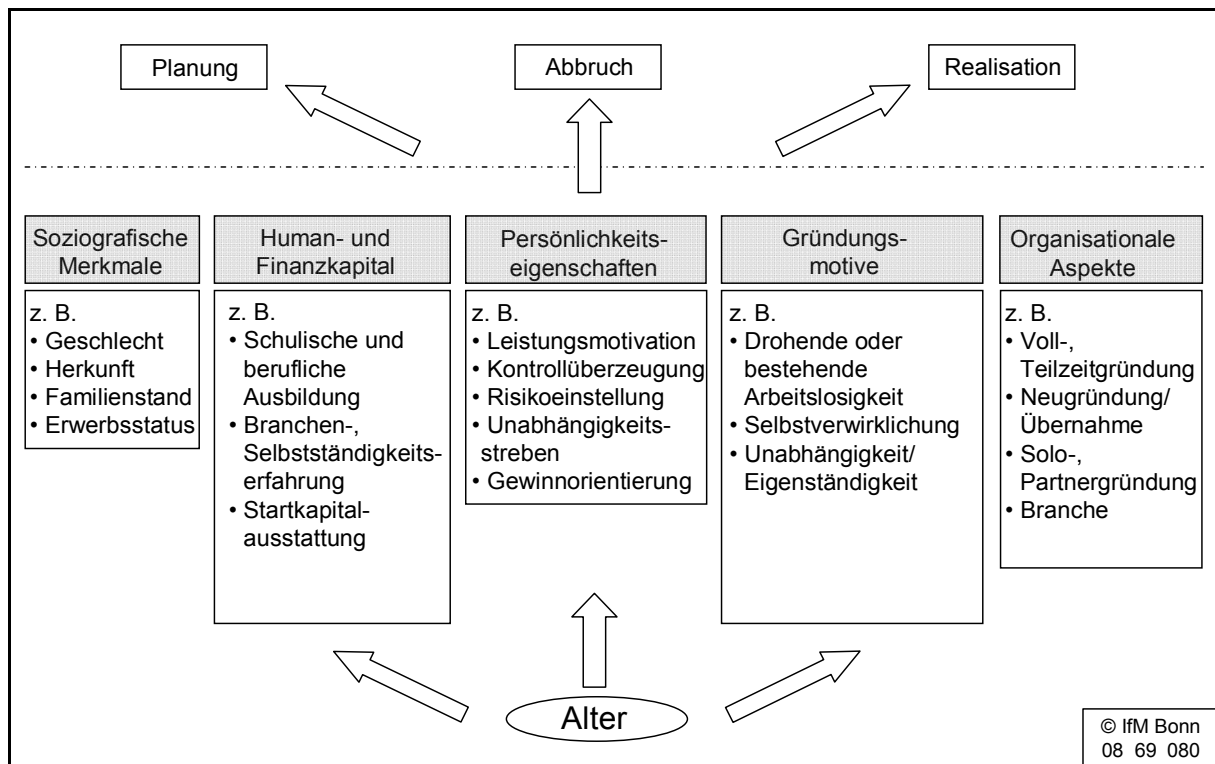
Planung

Abbruch

Realisation

Soziografische Merkmale

z. B.
• Geschlecht
• Herkunft
• Familienstand
• Erwerbsstatus

Human- und Finanzkapital

z. B.
• Schulische und berufliche Ausbildung
• Branchen-, Selbstständigkeitserfahrung
• Startkapitalausstattung

Persönlichkeitseigenschaften

z. B.
• Leistungsmotivation
• Kontrollüberzeugung
• Risikoeinstellung
• Unabhängigkeitsstreben
• Gewinnorientierung

Gründungsmotive

z. B.
• Drohende oder bestehende Arbeitslosigkeit
• Selbstverwirklichung
• Unabhängigkeit/ Eigenständigkeit

Organisationale Aspekte

z. B.
• Voll-, Teilzeitgründung
• Neugründung/ Übernahme
• Solo-, Partnergründung
• Branche

Alter

© IfM Bonn
08 69 080